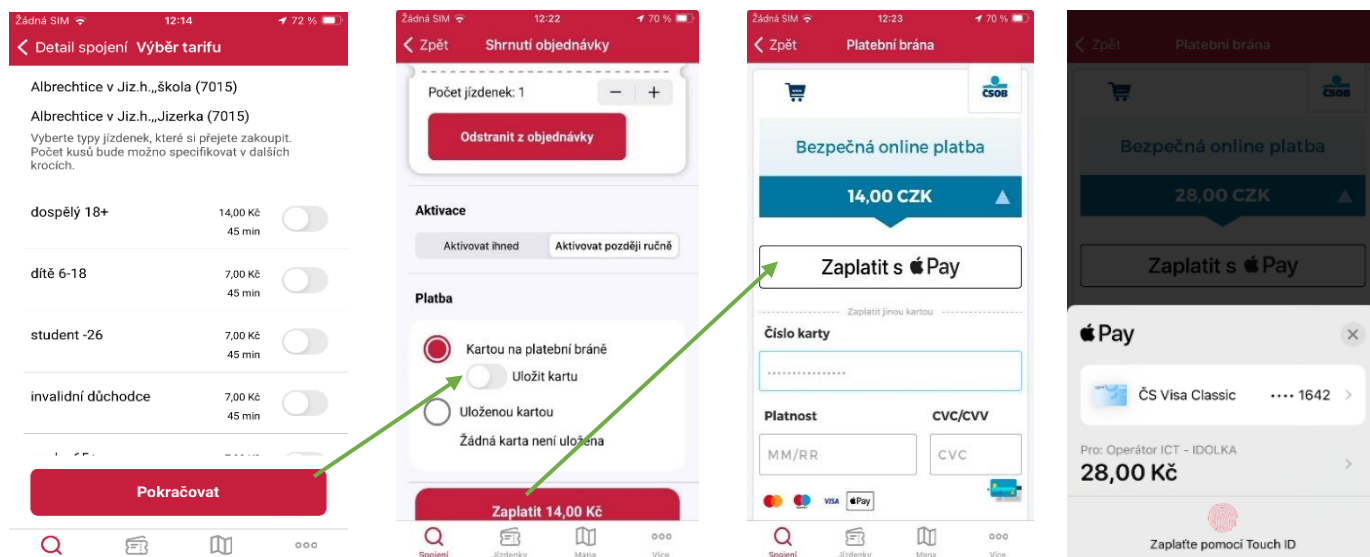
Žádná SIM 12:14 72 %

Detail spojení Výběr tarifu

Albrechtice v Jiz.h.,,škola (7015)

Albrechtice v Jiz.h.,,Jizerka (7015)

Vyberte typy jízdenek, které si přejete zakoupit. Počet kusů bude možno specifikovat v dalších krocích.

dospělý 18+ 14,00 Kč 45 min

dítě 6-18 7,00 Kč 45 min

student -26 7,00 Kč 45 min

invalidní důchodce 7,00 Kč 45 min

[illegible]

Pokračovat

Žádná SIM 12:22 70 %

Zpět Shrnutí objednávky

Počet jízdenek: 1 − +

Odstranit z objednávky

Aktivace

Aktivovat ihned Aktivovat později ručně

Platba

Kartou na platební bráně

Uložit kartu

Uloženou kartou

Žádná karta není uložena

Zaplatit 14,00 Kč

Spojení Jízdenky Mapa Více

Žádná SIM 12:23 70 %

Zpět Platební brána

ČSOB

Bezpečná online platba

14,00 CZK

Zaplatit s Pay

Zaplatit jinou kartou

Číslo karty

Platnost CVC/CVV

MM/RR CVC

VISA Pay

Spojení Jízdenky Mapa Více

Zpět Platební brána

ČSOB

Bezpečná online platba

28,00 CZK

Zaplatit s Pay

Pay

ČS Visa Classic •••• 1642

Pro: Operátor ICT - IDOLKA

28,00 Kč

Zaplaťte pomocí Touch ID